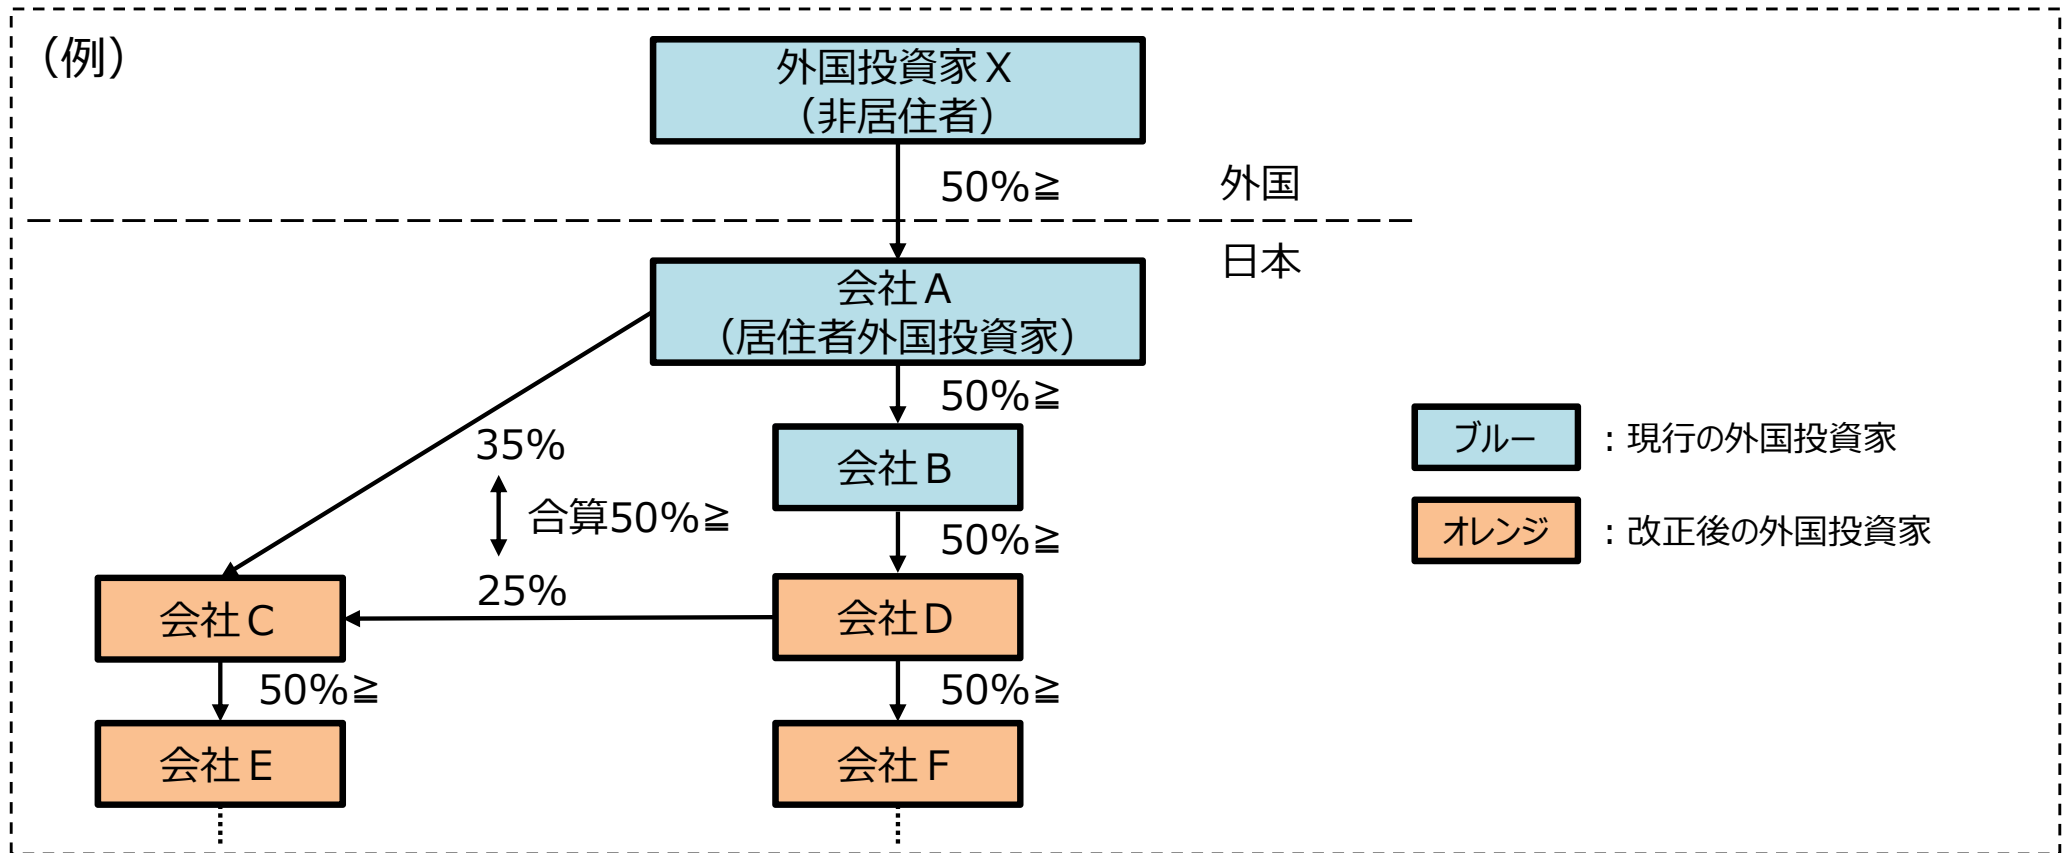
（例）

外国投資家Ｘ
（非居住者）

50%≧

外国

日本

会社Ａ
（居住者外国投資家）

50%≧

会社Ｂ

50%≧

35%

合算50%≧

25%

会社Ｃ

会社Ｄ

50%≧

50%≧

会社Ｅ

会社Ｆ

ブルー ：現行の外国投資家

オレンジ ：改正後の外国投資家